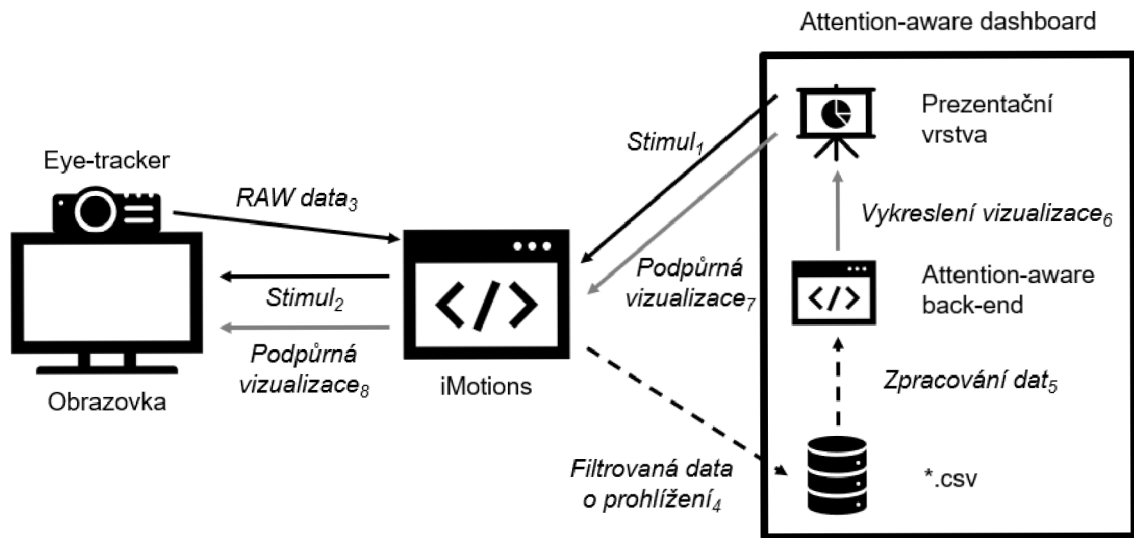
Attention-aware dashboard

Eye-tracker

RAW data$_3$

Stimul$_1$

Prezentační vrstva

Vykreslení vizualizace$_6$

Stimul$_2$

Podpůrná vizualizace$_7$

Attention-aware back-end

Podpůrná vizualizace$_8$

iMotions

Obrazovka

Zpracování dat$_5$

Filtrovaná data o prohlížení$_4$

*.csv